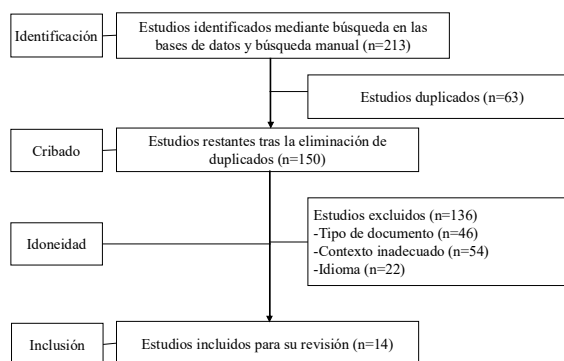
Identificación

Estudios identificados mediante búsqueda en las bases de datos y búsqueda manual (n=213)

Estudios duplicados (n=63)

Cribado

Estudios restantes tras la eliminación de duplicados (n=150)

Estudios excluidos (n=136)
-Tipo de documento (n=46)
-Contexto inadecuado (n=54)
-Idioma (n=22)

Idoneidad

Inclusión

Estudios incluidos para su revisión (n=14)